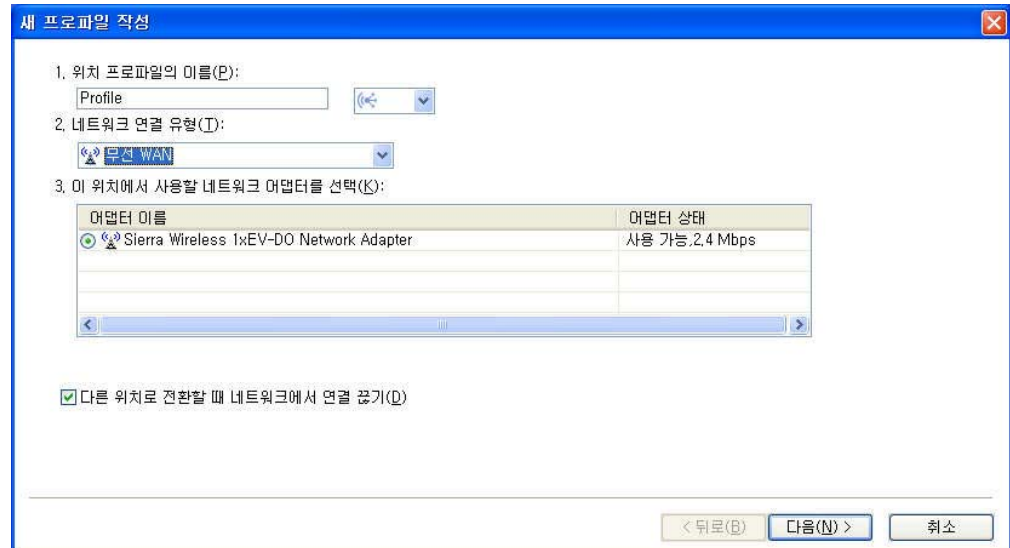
새 프로파일 작성

1. 위치 프로파일의 이름(P):

Profile

2. 네트워크 연결 유형(T):

무선 WAN

3. 이 위치에서 사용할 네트워크 어댑터를 선택(K):

| 어댑터 이름 | 어댑터 상태 |
|---|---|
| Sierra Wireless 1xEV-DO Network Adapter | 사용 가능,2.4 Mbps |

다른 위치로 전환할 때 네트워크에서 연결 끊기(D)

< 뒤로(B)
다음(N) >
취소